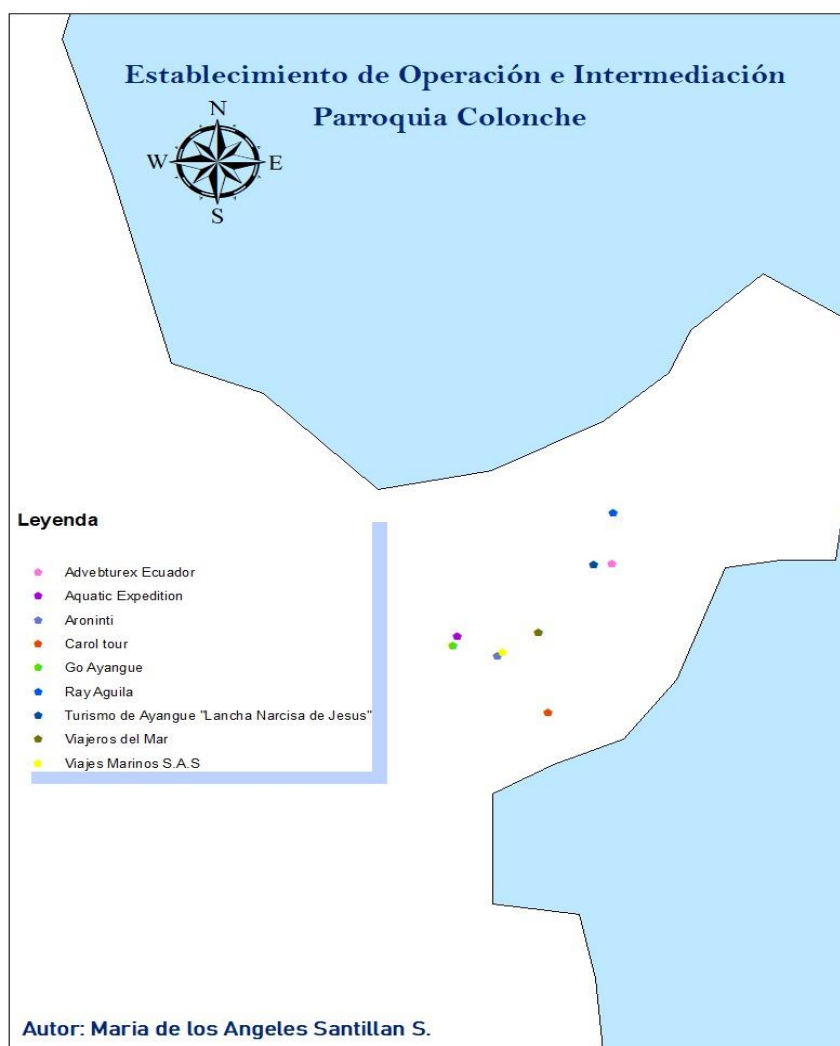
Establecimiento de Operación e Intermediación
Parroquia Colonche

N
W
E
S

Leyenda

Advebturex Ecuador
Aquatic Expedition
Aroninti
Carol tour
Go Ayangue
Ray Aguila
Turismo de Ayangue "Lancha Narcisa de Jesus"
Viajeros del Mar
Viajes Marinos S.A.S

Autor: Maria de los Angeles Santillan S.